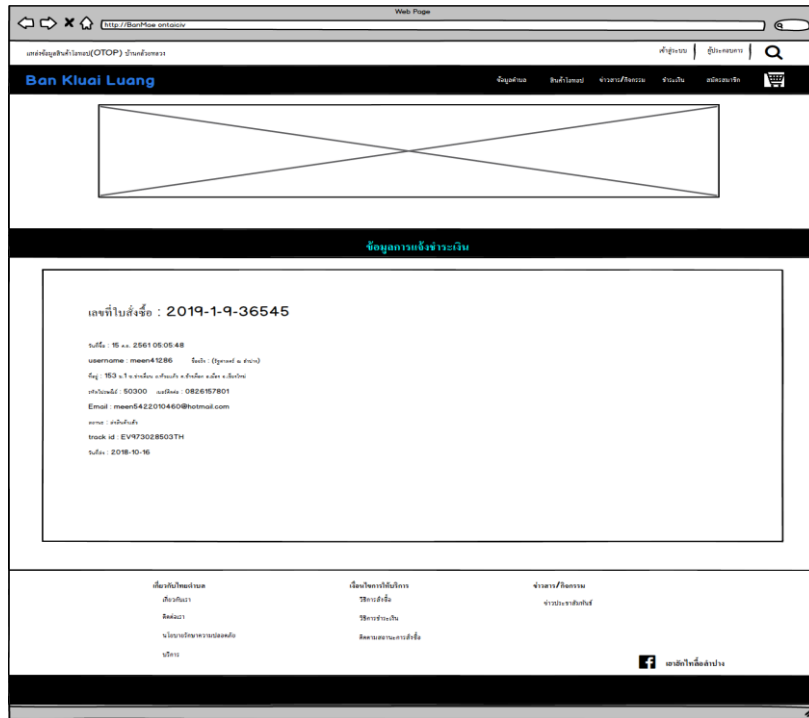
Web Page

http://BanMae.ontoiciv

แหล่งข้อมูลสินค้าโอทอป(OTOP) บ้านกล้วยหลวง

เข้าสู่ระบบ | ผู้ประกอบการ

Ban Kluai Luang

ข้อมูลตำบล สินค้าโอทอป ข่าวสาร/กิจกรรม ชำระเงิน สมัครสมาชิก

ข้อมูลการแจ้งชำระเงิน

เลขที่ใบสั่งซื้อ : 2019-1-9-36545

วันที่ซื้อ : 15 ต.ค. 2561 05:05:48

username : meen41286 ชื่อผู้รับ : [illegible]

ที่อยู่ : 153 ม.1 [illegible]

รหัสไปรษณีย์ : 50300 เบอร์โทรศัพท์ : 0826157801

Email : meen5422010460@hotmail.com

สถานะ : จัดส่งสินค้าแล้ว

track id : EV973028503TH

วันที่ส่ง : 2018-10-16

เกี่ยวกับวิสาหกิจชุมชน
เกี่ยวกับเรา
ติดต่อเรา
นโยบายรักษาความปลอดภัย
บริการ

เงื่อนไขการใช้บริการ
วิธีการสั่งซื้อ
วิธีการชำระเงิน
ติดตามสถานะการสั่งซื้อ

ข่าวสาร/กิจกรรม
ข่าวประชาสัมพันธ์

เฟสบุ๊คบ้านกล้วยหลวง